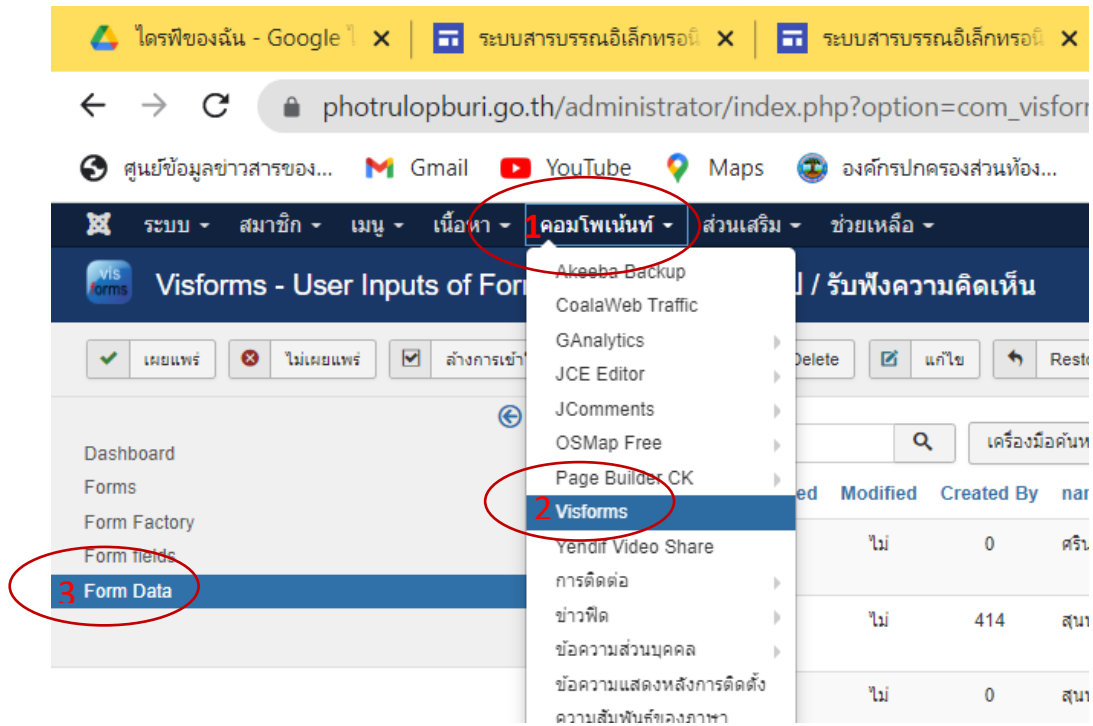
ไดรฟ์ของฉัน - Google ไ ×
ระบบสารบรรณอิเล็กทรอนิ ×
ระบบสารบรรณอิเล็กทรอนิ ×

photrulopburi.go.th/administrator/index.php?option=com_visforn

ศูนย์ข้อมูลข่าวสารของ... Gmail YouTube Maps องค์กรปกครองส่วนท้อง...

ระบบ ▾ สมาชิก ▾ เมนู ▾ เนื้อหา ▾ 1 คอมโพเน้นท์ ▾ ส่วนเสริม ▾ ช่วยเหลือ ▾

vis forms Visforms - User Inputs of For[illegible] / รับฟังความคิดเห็น

เผยแพร่ ไม่เผยแพร่ ล้างการเข้า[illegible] Delete แก้ไข Resto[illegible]

Akeeba Backup
CoalaWeb Traffic
GAnalytics
JCE Editor
JComments
OSMap Free
Page Builder CK
2 Visforms
Yendif Video Share
การติดต่อ
ข่าวฟีด
ข้อความส่วนบุคคล
ข้อความแสดงหลังการติดตั้ง
ความสัมพันธ์ของภาษา

Dashboard
Forms
Form Factory
Form fields
3 Form Data

เครื่องมือค้นห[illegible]

| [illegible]ed | Modified | Created By | nar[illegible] |
|---|---|---|---|
| | ไม่ | 0 | ศรีน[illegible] |
| | ไม่ | 414 | สุนา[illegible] |
| | ไม่ | 0 | สุนา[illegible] |